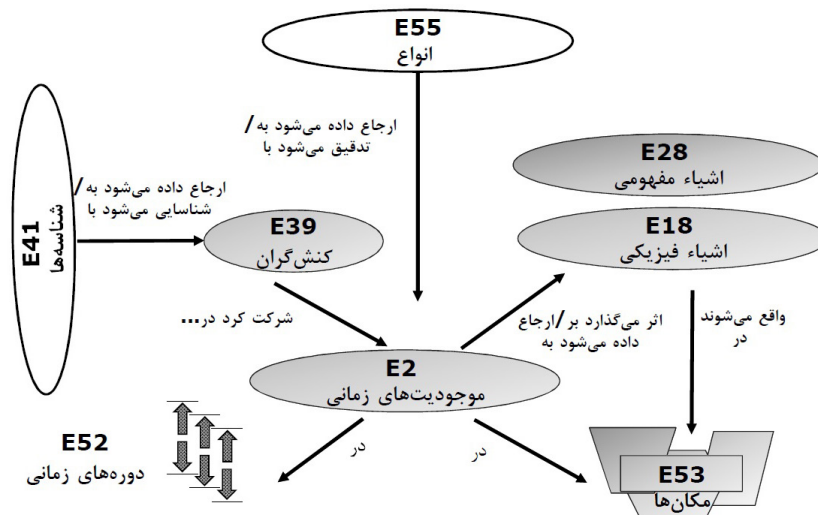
E55
انواع

ارجاع داده می‌شود به/ تدقیق می‌شود با

E41
شناسه‌ها

ارجاع داده می‌شود به/ شناسایی می‌شود با

E39
کنش‌گران

E28
اشیاء مفهومی

E18
اشیاء فیزیکی

شرکت کرد در...

اثر می‌گذارد بر/ارجاع داده می‌شود به

واقع می‌شوند در

E2
موجودیت‌های زمانی

E52
دوره‌های زمانی

در

در

E53
مکان‌ها